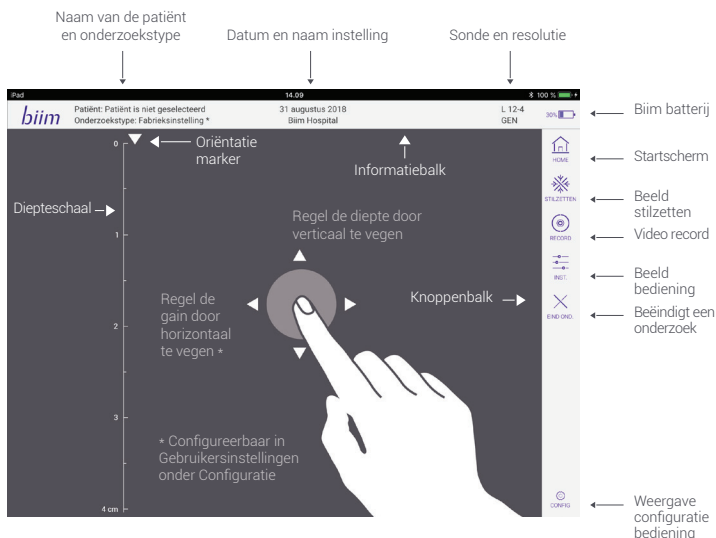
Naam van de patiënt en onderzoekstype

Datum en naam instelling

Sonde en resolutie

iPad

14.09

100 %

biim

Patiënt: Patiënt is niet geselecteerd
Onderzoekstype: Fabrieksinstelling *

31 augustus 2018
Biim Hospital

L 12-4
GEN

30%

Biim batterij

0

Oriëntatie marker

Informatiebalk

HOME

Startscherm

STILZETTEN

Beeld stilzetten

Dieptescha al

Regel de diepte door verticaal te vegen

1

RECORD

Video record

INST.

Beeld bediening

Regel de gain door horizontaal te vegen *

Knoppenbalk

2

EIND OND.

Beëindigt een onderzoek

3

* Configureerbaar in Gebruikersinstellingen onder Configuratie

4 cm

CONFIG

Weergave configuratie bediening